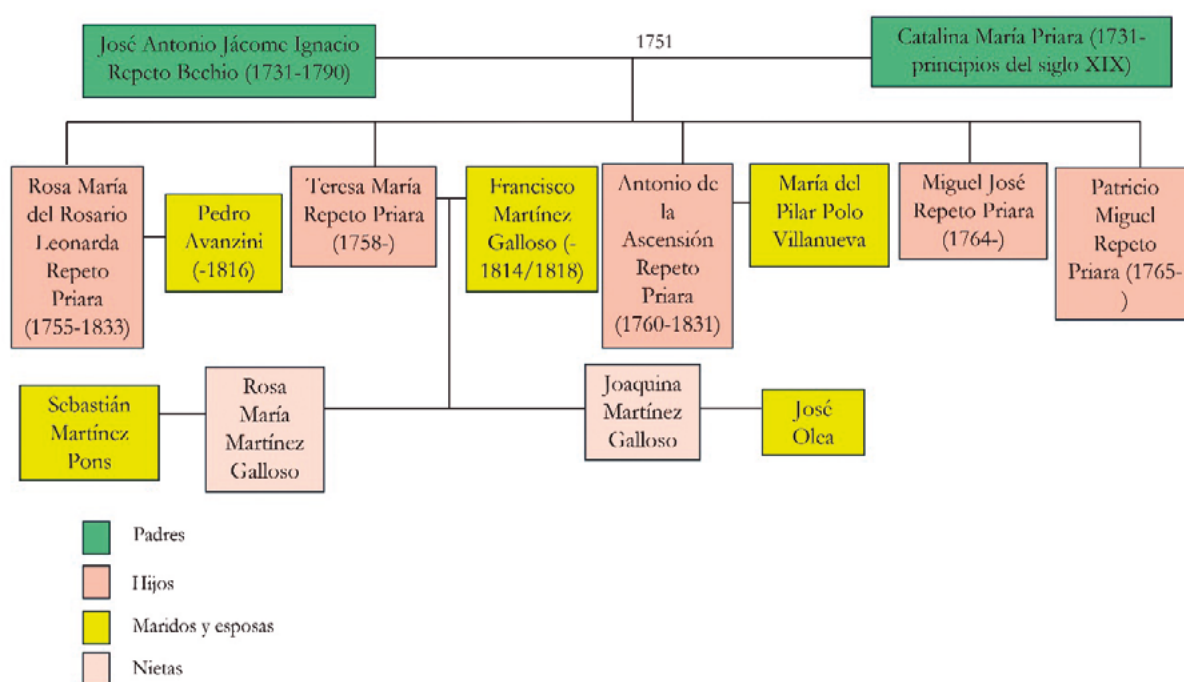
José Antonio Jácome Ignacio Repeto Bechio (1731-1790)

1751

Catalina María Priara (1731-principios del siglo XIX)

Rosa María del Rosario Leonarda Repeto Priara (1755-1833)

Pedro Avanzini (-1816)

Teresa María Repeto Priara (1758-)

Francisco Martínez Galloso (-1814/1818)

Antonio de la Ascensión Repeto Priara (1760-1831)

María del Pilar Polo Villanueva

Miguel José Repeto Priara (1764-)

Patricio Miguel Repeto Priara (1765-)

Sebastián Martínez Pons

Rosa María Martínez Galloso

Joaquina Martínez Galloso

José Olea

Padres

Hijos

Maridos y esposas

Nietas